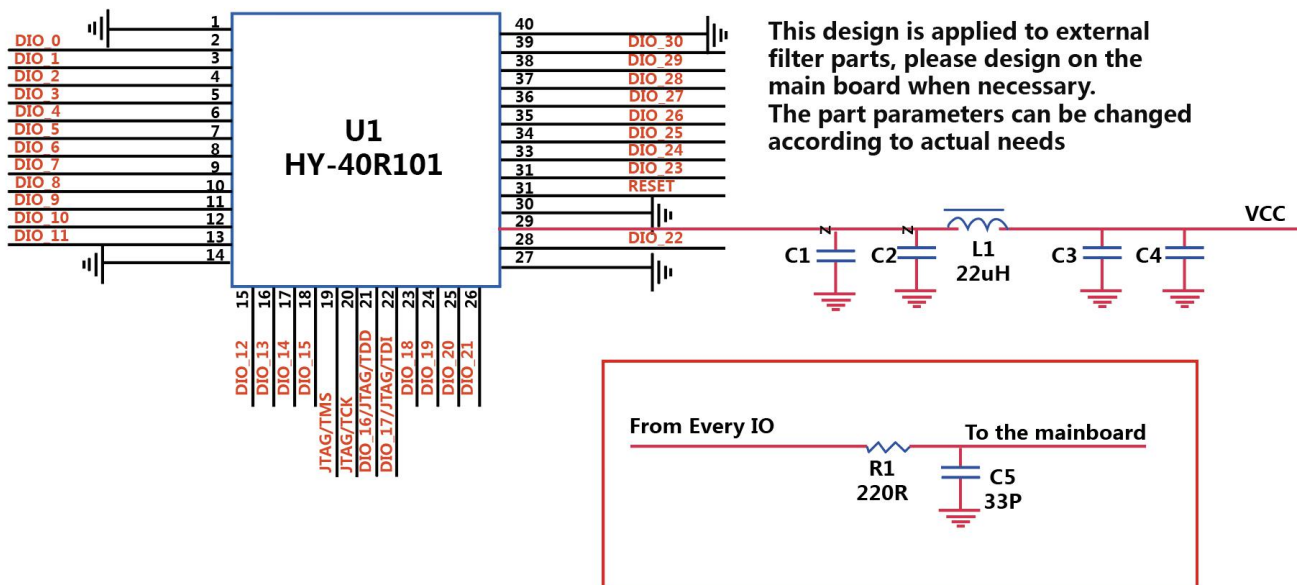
1
DIO_0 2
DIO_1 3
DIO_2 4
DIO_3 5
DIO_4 6
DIO_5 7
DIO_6 8
DIO_7 9
DIO_8 10
DIO_9 11
DIO_10 12
DIO_11 13
14

U1
HY-40R101

40
39 DIO_30
38 DIO_29
37 DIO_28
36 DIO_27
35 DIO_26
34 DIO_25
33 DIO_24
31 DIO_23
31 RESET
30
29
28 DIO_22
27

15 16 17 18 19 20 21 22 23 24 25 26

DIO_12
DIO_13
DIO_14
DIO_15
JTAG/TMS
JTAG/TCK
DIO_16/JTAG/TDO
DIO_17/JTAG/TDI
DIO_18
DIO_19
DIO_20
DIO_21

This design is applied to external filter parts, please design on the main board when necessary.
The part parameters can be changed according to actual needs

VCC
C1 C2 L1 22uH C3 C4

From Every IO
To the mainboard
R1
220R
C5
33P